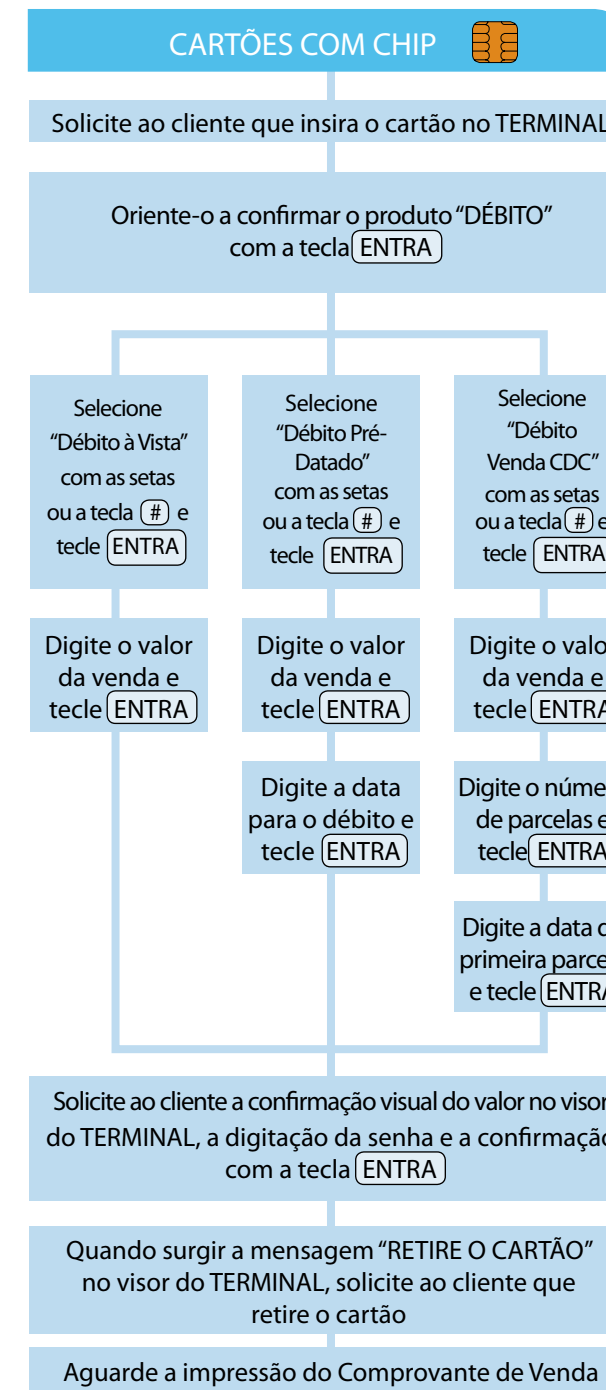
CARTÕES COM CHIP

Solicite ao cliente que insira o cartão no TERMINAL

Oriente-o a confirmar o produto "DÉBITO" com a tecla ENTRA

Selecione "Débito à Vista" com as setas ou a tecla # e tecle ENTRA

Digite o valor da venda e tecle ENTRA

Selecione "Débito Pré-Datado" com as setas ou a tecla # e tecle ENTRA

Digite o valor da venda e tecle ENTRA

Digite a data para o débito e tecle ENTRA

Selecione "Débito Venda CDC" com as setas ou a tecla # e tecle ENTRA

Digite o valo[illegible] da venda e tecle ENTRA

Digite o númer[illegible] de parcelas e tecle ENTRA

Digite a data d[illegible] primeira parce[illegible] e tecle ENTRA

Solicite ao cliente a confirmação visual do valor no visor do TERMINAL, a digitação da senha e a confirmação com a tecla ENTRA

Quando surgir a mensagem "RETIRE O CARTÃO" no visor do TERMINAL, solicite ao cliente que retire o cartão

Aguarde a impressão do Comprovante de Venda